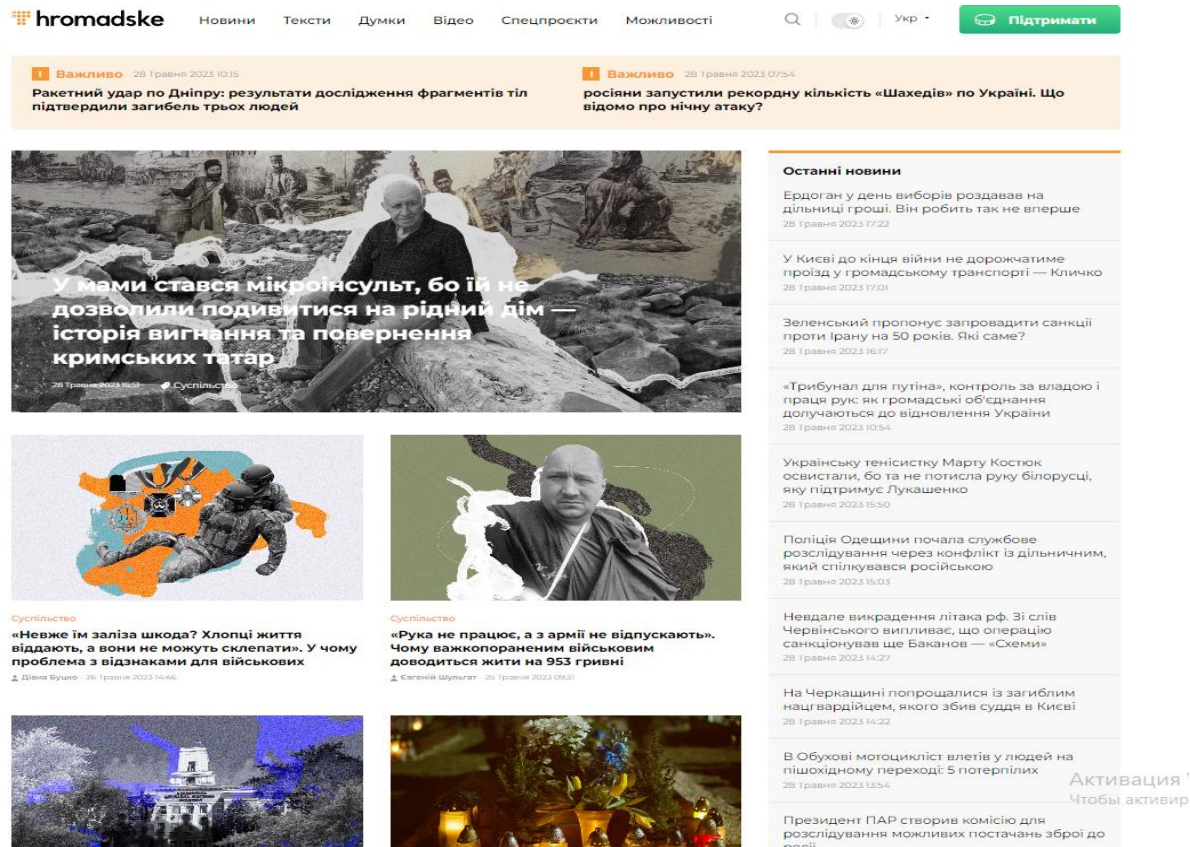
hromadske Новини Тексти Думки Відео Спецпроєкти Можливості Укр Підтримати

! Важливо 28 Травня 2023 10:15
Ракетний удар по Дніпру: результати дослідження фрагментів тіл підтвердили загибель трьох людей

! Важливо 28 Травня 2023 07:54
росіяни запустили рекордну кількість «Шахедів» по Україні. Що відомо про нічну атаку?

У мами стався мікроінсульт, бо їй не дозволили подивитися на рідний дім — історія вигнання та повернення кримських татар
28 Травня 2023 11:51 Суспільство

Суспільство
«Невже їм заліза шкода? Хлопці життя віддають, а вони не можуть склепати». У чому проблема з відзнаками для військових
Діана Буцко 26 Травня 2023 14:46

Суспільство
«Рука не працює, а з армії не відпускають». Чому важкопораненим військовим доводиться жити на 953 гривні
Євгеній Шульгат 25 Травня 2023 09:31

Останні новини

Ердоган у день виборів роздавав на дільниці гроші. Він робить так не вперше
28 Травня 2023 17:22

У Києві до кінця війни не дорожчатиме проїзд у громадському транспорті — Кличко
28 Травня 2023 17:01

Зеленський пропонує запровадити санкції проти Ірану на 50 років. Які саме?
28 Травня 2023 16:17

«Трибунал для путіна», контроль за владою і праця рук: як громадські об'єднання долучаються до відновлення України
28 Травня 2023 10:54

Українську тенісистку Марту Костюк освистали, бо та не потисла руку білорусці, яку підтримує Лукашенко
28 Травня 2023 15:50

Поліція Одещини почала службове розслідування через конфлікт із дільничним, який спілкувався російською
28 Травня 2023 15:03

Невдале викрадення літака рф. Зі слів Червінського випливає, що операцію санкціонував ще Баканов — «Схеми»
28 Травня 2023 14:27

На Черкащині попрощалися із загиблим нацгвардійцем, якого збив суддя в Києві
28 Травня 2023 14:22

В Обухові мотоцикліст влетів у людей на пішохідному переході: 5 потерпілих
28 Травня 2023 13:54

Президент ПАР створив комісію для розслідування можливих постачань зброї до росії

Активация
Чтобы активир